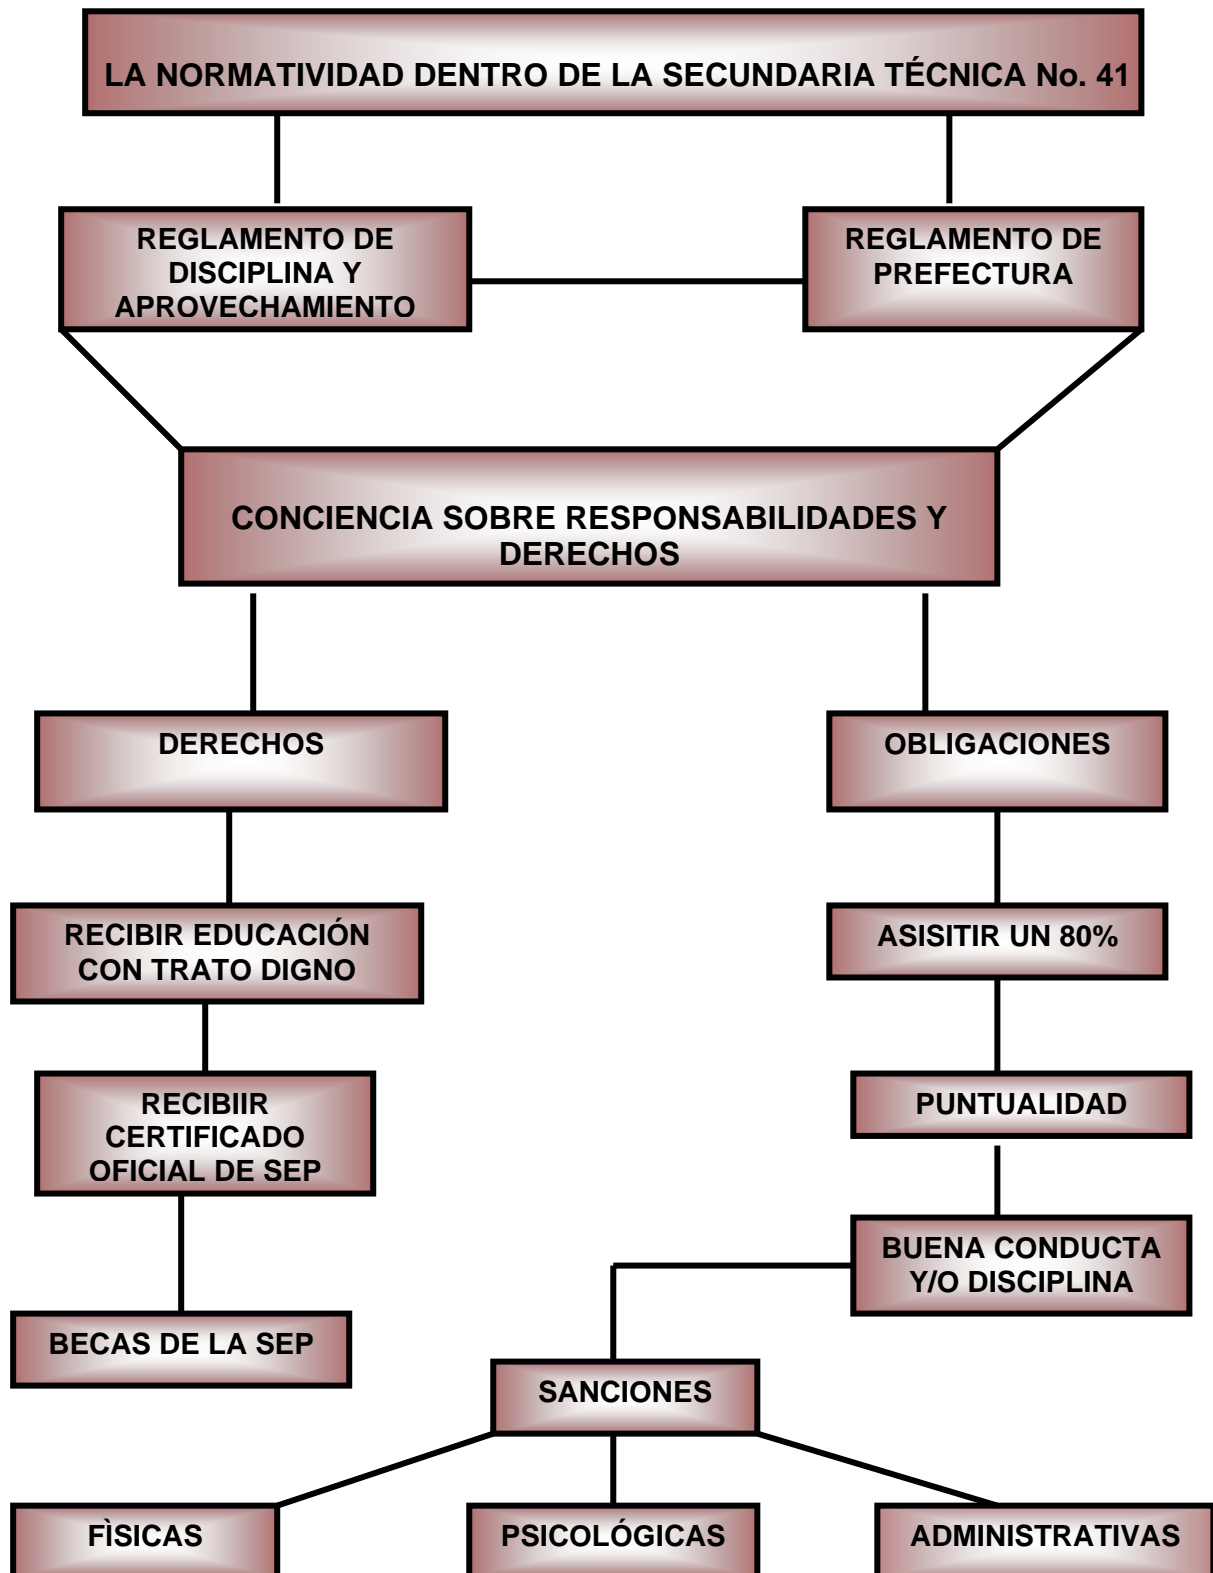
LA NORMATIVIDAD DENTRO DE LA SECUNDARIA TÉCNICA No. 41

REGLAMENTO DE DISCIPLINA Y APROVECHAMIENTO

REGLAMENTO DE PREFECTURA

CONCIENCIA SOBRE RESPONSABILIDADES Y DERECHOS

DERECHOS

OBLIGACIONES

RECIBIR EDUCACIÓN CON TRATO DIGNO

ASISITIR UN 80%

RECIBIIR CERTIFICADO OFICIAL DE SEP

PUNTUALIDAD

BUENA CONDUCTA Y/O DISCIPLINA

BECAS DE LA SEP

SANCIONES

FÌSICAS

PSICOLÓGICAS

ADMINISTRATIVAS